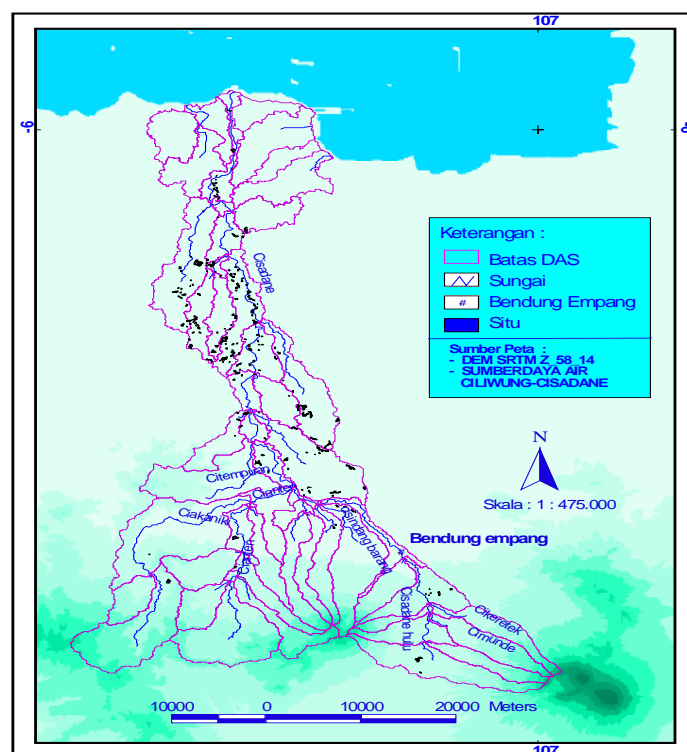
107
-6
-6
Keterangan :
Batas DAS
Sungai
#
Bendung Empang
Situ
Sumber Peta :
- DEM SRTM Z_58_14
- SUMBERDAYA AIR CILIWUNG-CISADANE
N
Skala : 1 : 475.000
Cisadane
Citempuan
Ciapus
Ciakanin
Cianten
Cisindang barang
Bendung empang
Cisadane hulu
Cikereteg
Cimunde
10000 0 10000 20000 Meters
107